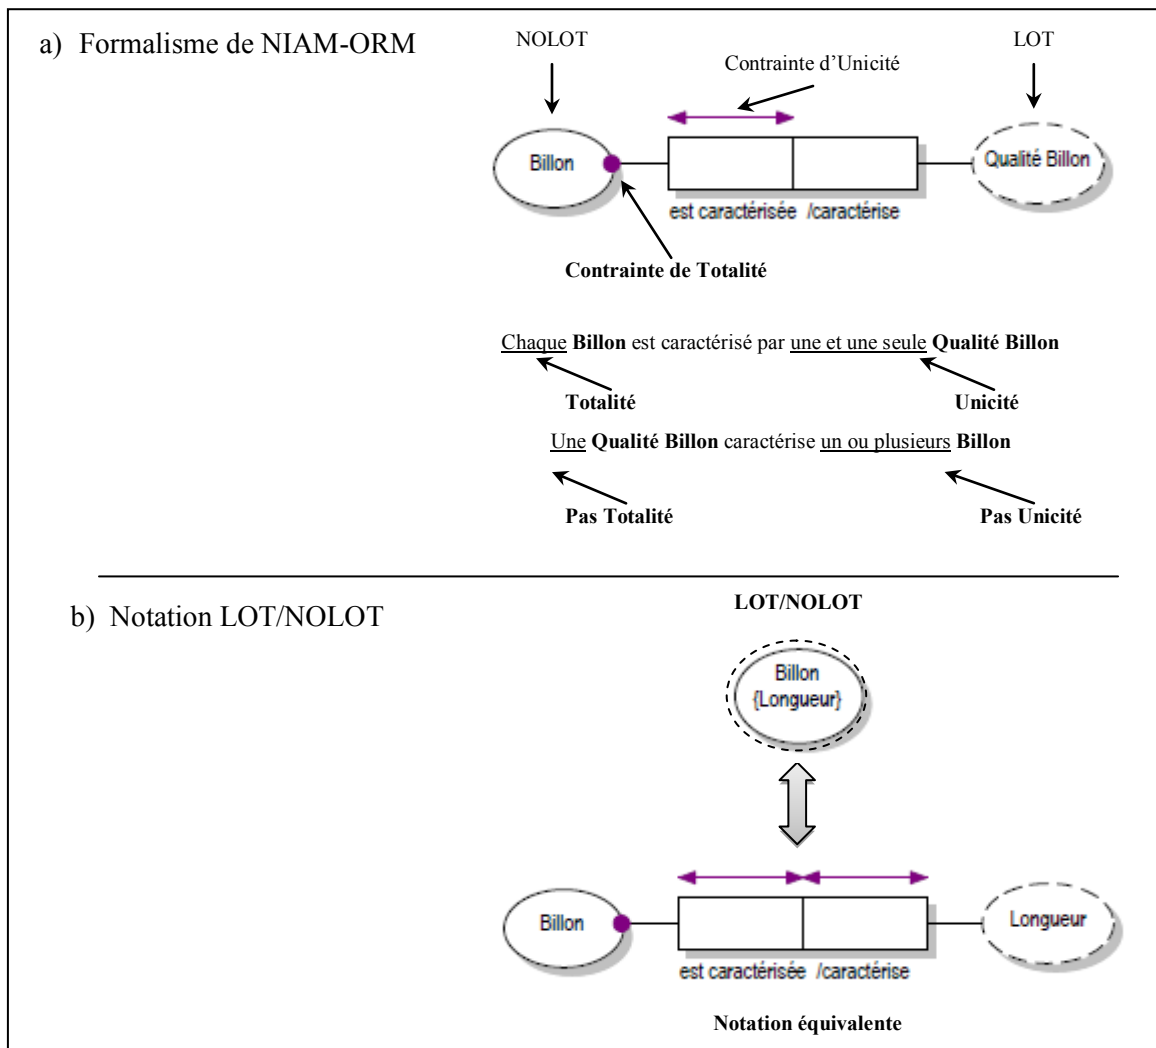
a) Formalisme de NIAM-ORM

NOLOT

LOT

Contrainte d'Unicité

Billon

Qualité Billon

est caractérisée /caractérise

Contrainte de Totalité

Chaque **Billon** est caractérisé par une et une seule **Qualité Billon**

**Totalité**

**Unicité**

Une **Qualité Billon** caractérise un ou plusieurs **Billon**

**Pas Totalité**

**Pas Unicité**

b) Notation LOT/NOLOT

**LOT/NOLOT**

Billon {Longueur}

Billon

Longueur

est caractérisée /caractérise

**Notation équivalente**